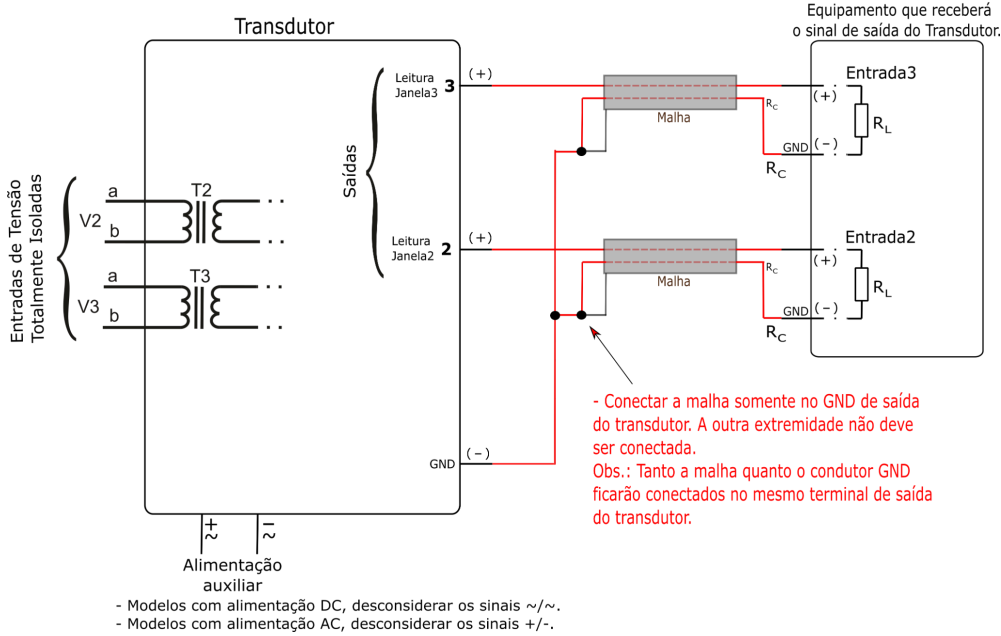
Transdutor

Equipamento que receberá o sinal de saída do Transdutor.

Entradas de Tensão Totalmente Isoladas

V2
a
b
T2

V3
a
b
T3

Saídas

Leitura Janela3
3
(+)

Leitura Janela2
2
(+)

GND
(−)

Malha
$R_C$
GND
(−)
$R_C$
Entrada3
(+)
$R_L$

Malha
$R_C$
GND
(−)
$R_C$
Entrada2
(+)
$R_L$

- Conectar a malha somente no GND de saída do transdutor. A outra extremidade não deve ser conectada.
Obs.: Tanto a malha quanto o condutor GND ficarão conectados no mesmo terminal de saída do transdutor.

+
~
−
~

Alimentação auxiliar
- Modelos com alimentação DC, desconsiderar os sinais ~/~.
- Modelos com alimentação AC, desconsiderar os sinais +/-.